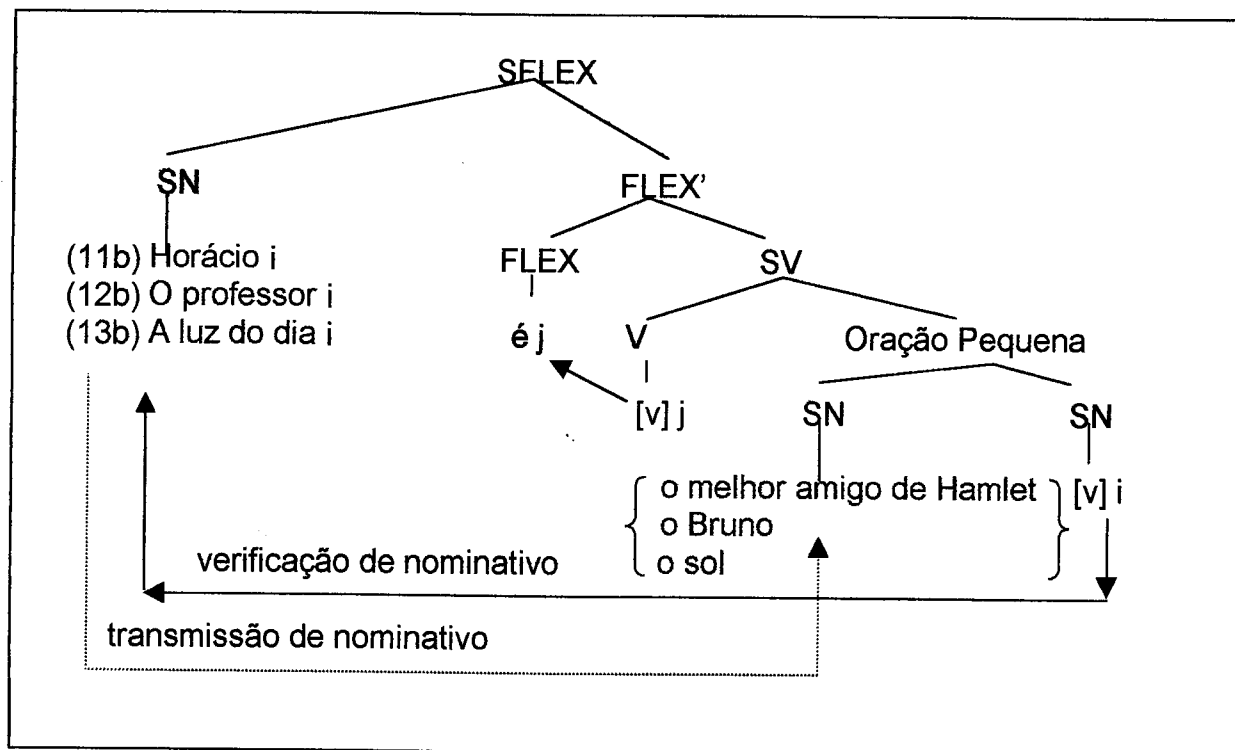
SFLEX

SN

FLEX'

(11b) Horácio i
(12b) O professor i
(13b) A luz do dia i

FLEX

SV

é j

V

Oração Pequena

[v] j

SN

SN

o melhor amigo de Hamlet
o Bruno
o sol

[v] i

verificação de nominativo

transmissão de nominativo